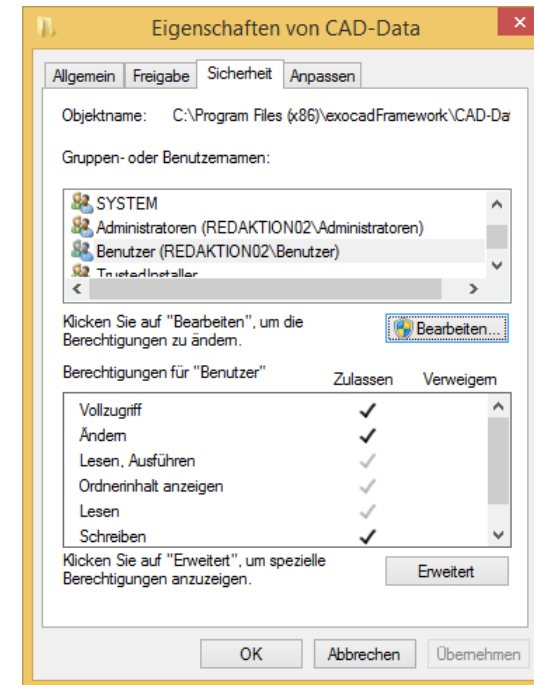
Eigenschaften von CAD-Data

Allgemein | Freigabe | Sicherheit | Anpassen

Objektname: C:\Program Files (x86)\exocadFramework\CAD-Dat

Gruppen- oder Benutzernamen:

SYSTEM
Administratoren (REDAKTION02\Administratoren)
Benutzer (REDAKTION02\Benutzer)
TrustedInstaller

Klicken Sie auf "Bearbeiten", um die Berechtigungen zu ändern.

Bearbeiten...

Berechtigungen für "Benutzer"

| | Zulassen | Verweigern |
|---|---|---|
| Vollzugriff | ✓ | |
| Ändern | ✓ | |
| Lesen, Ausführen | ✓ | |
| Ordnerinhalt anzeigen | ✓ | |
| Lesen | ✓ | |
| Schreiben | ✓ | |

Klicken Sie auf "Erweitert", um spezielle Berechtigungen anzuzeigen.

Erweitert

OK | Abbrechen | Übernehmen